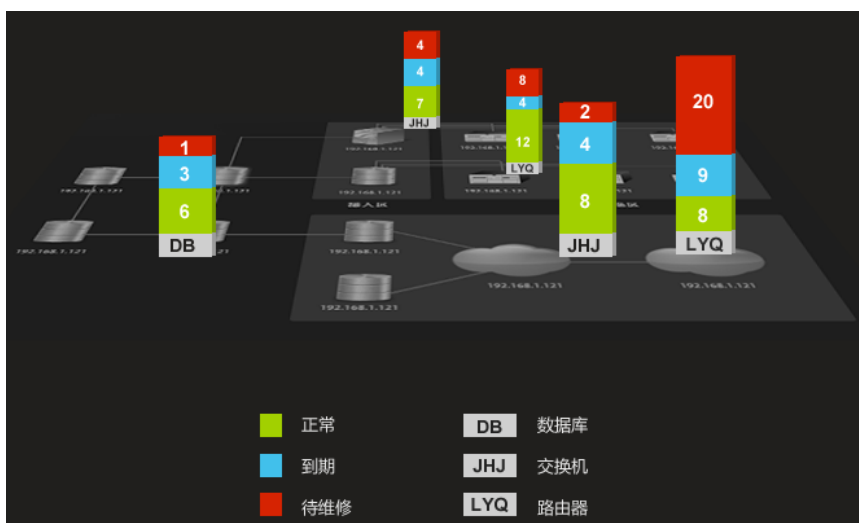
4
4
7
JHJ

8
4
12
LYQ

2
4
8
JHJ

20
9
8
LYQ

1
3
6
DB

192.168.1.121
192.168.1.121
192.168.1.121
192.168.1.121
192.168.1.121
192.168.1.121
192.168.1.121
192.168.1.121
接入区
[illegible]区

正常
到期
待维修

DB 数据库
JHJ 交换机
LYQ 路由器